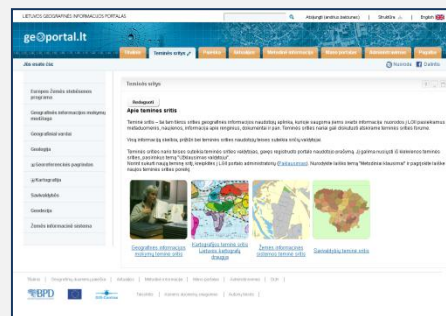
LIETUVOS GEOGRAFINĖS INFORMACIJOS PORTALAS

Atsijungti (vardas lietuvės) | Struktūra | English

ge◎portal.lt

Titulinis | Teminės sritys | Paslaugos | Katalogas | Metaduomenys | Mano portalas | Skaitmeninis | Pagalba

Jūs esate čia:

Nuoroda | Dalintis

Europos Žemės stebėsenos programa

Geografinės informacijos mokymų medžiaga

Geografiniai vardai

Geologija

Geoinformaciniai pagrindai

Kartografija

Saugomos teritorijos

Geodezija

Žemės informacinė sistema

Teminės sritys

Redaguoti

Apie temines sritis

Teminė sritis – tai tam tikros srities geografinės informacijos naudotojų aplinka, kurioje naujausia temos srities informacija: naujienos, LGII paslaugos, metaduomenys, naujienos, informacija apie renginius, dokumentai ir pan. Teminės srities narės gali diskutuoti atskirame teminės srities forume.

Visą informaciją skelbia, prižiūri bei teminės srities naudotojų teminės srities administratoriai.

Teminės srities narė tampa sutikusi teminės srities naudotojas, gavęs registruoto portalo naudotojo prieigą. Jį galima nusiųsti iš išsiskiriančio teminės srities, pasirinkus temą "Užsiprenumeruoti naujienas".

Norint sukurti naują teminę sritį, kreipkitės į LGII portalo administratorių (Pasiųsti žinutę). Nurodykite laiške temą "Metodiniai klausimai" ir pageidaujamos naujos teminės srities poreikį.

Geografinės informacijos mokymų teminė sritis

Kartografijos teminė sritis Lietuvos kartografų draugija

Žemės informacinės sistemos teminė sritis

Gamtotyros teminė sritis

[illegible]

BPD

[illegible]